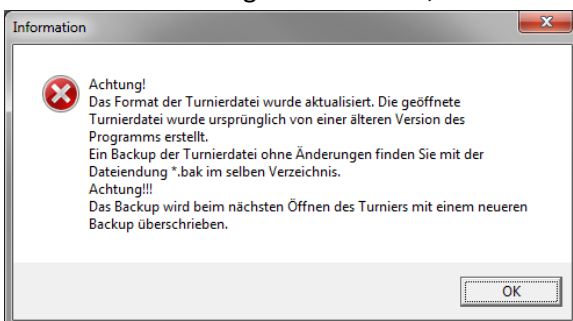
Information

Achtung!
Das Format der Turnierdatei wurde aktualisiert. Die geöffnete Turnierdatei wurde ursprünglich von einer älteren Version des Programms erstellt.
Ein Backup der Turnierdatei ohne Änderungen finden Sie mit der Dateiendung *.bak im selben Verzeichnis.
Achtung!!!
Das Backup wird beim nächsten Öffnen des Turniers mit einem neueren Backup überschrieben.

OK